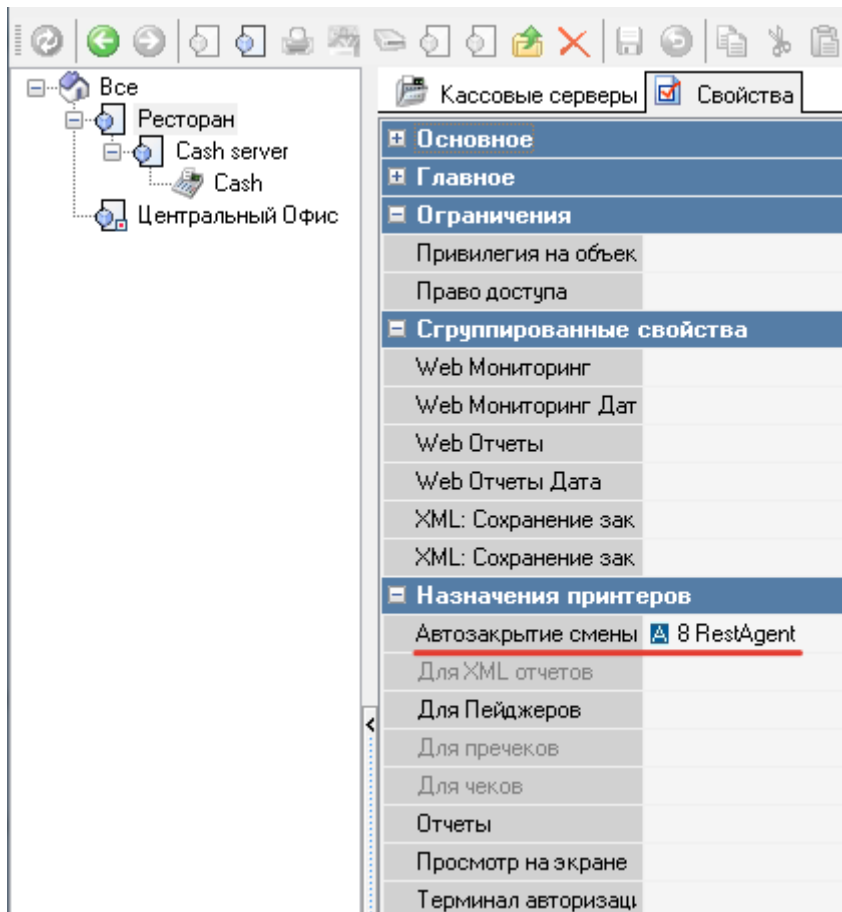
Все
Ресторан
Cash server
Cash
Центральный Офис

Кассовые серверы
Свойства

Основное
Главное
Ограничения
Привилегия на объек
Право доступа
Сгруппированные свойства
Web Мониторинг
Web Мониторинг Дат
Web Отчеты
Web Отчеты Дата
XML: Сохранение зак
XML: Сохранение зак
Назначения принтеров
Автозакрытие смены | A 8 RestAgent
Для XML отчетов
Для Пейджеров
Для пречеков
Для чеков
Отчеты
Просмотр на экране
Терминал авторизац